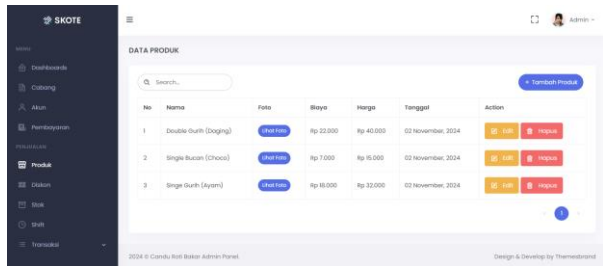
SKOTE

MENU

Dashboards

Cabang

Akun

Pembayaran

PENJUALAN

Produk

Diskon

Stok

Shift

Transaksi

Admin

DATA PRODUK

Search...

+ Tambah Produk

| No | Nama | Foto | Biaya | Harga | Tanggal | Action |
|---|---|---|---|---|---|---|
| 1 | Double Gurih (Daging) | Lihat Foto | Rp 22.000 | Rp 40.000 | 02 November, 2024 | Edit Hapus |
| 2 | Single Buzan (Choco) | Lihat Foto | Rp 7.000 | Rp 15.000 | 02 November, 2024 | Edit Hapus |
| 3 | Singe Gurih (Ayam) | Lihat Foto | Rp 18.000 | Rp 32.000 | 02 November, 2024 | Edit Hapus |

1

2024 © Candu Roti Bakar Admin Panel.

Design & Develop by Themesbrand